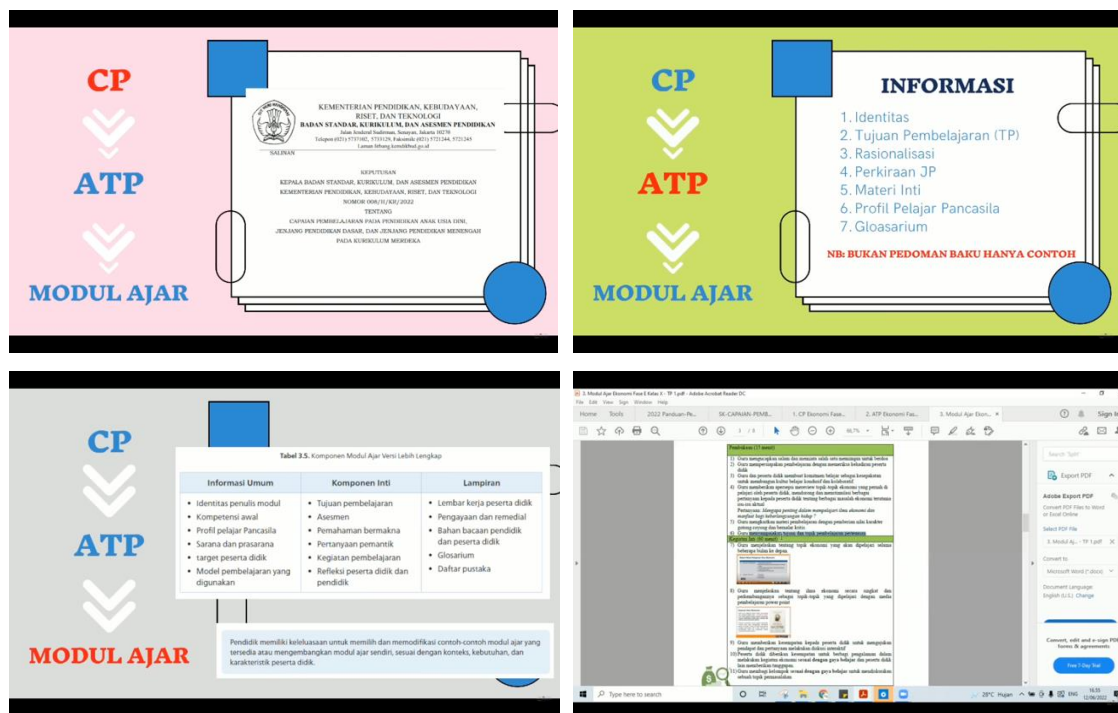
CP

ATP

MODUL AJAR

KEMENTERIAN PENDIDIKAN, KEBUDAYAAN, RISET, DAN TEKNOLOGI
BADAN STANDAR, KURIKULUM, DAN ASESMEN PENDIDIKAN
Jalan Jenderal Sudirman, Senayan, Jakarta 10270
Telepon (021) 5737102, 5733129, Faksimile (021) 5721244, 5721245
Laman bsnp.kemdikbud.go.id

SALINAN

KEPUTUSAN
KEPALA BADAN STANDAR, KURIKULUM, DAN ASESMEN PENDIDIKAN
KEMENTERIAN PENDIDIKAN, KEBUDAYAAN, RISET, DAN TEKNOLOGI
NOMOR 008/H/KR/2022
TENTANG
CAPAIAN PEMBELAJARAN PADA PENDIDIKAN ANAK USIA DINI, JENJANG PENDIDIKAN DASAR, DAN JENJANG PENDIDIKAN MENENGAH PADA KURIKULUM MERDEKA

CP

ATP

MODUL AJAR

INFORMASI

1. Identitas
2. Tujuan Pembelajaran (TP)
3. Rasionalisasi
4. Perkiraan JP
5. Materi Inti
6. Profil Pelajar Pancasila
7. Gloasarium

NB: BUKAN PEDOMAN BAKU HANYA CONTOH

CP

ATP

MODUL AJAR

Tabel 3.5. Komponen Modul Ajar Versi Lebih Lengkap

| Informasi Umum | Komponen Inti | Lampiran |
|---|---|---|
| • Identitas penulis modul<br>• Kompetensi awal<br>• Profil pelajar Pancasila<br>• Sarana dan prasarana<br>• target peserta didik<br>• Model pembelajaran yang digunakan | • Tujuan pembelajaran<br>• Asesmen<br>• Pemahaman bermakna<br>• Pertanyaan pemantik<br>• Kegiatan pembelajaran<br>• Refleksi peserta didik dan pendidik | • Lembar kerja peserta didik<br>• Pengayaan dan remedial<br>• Bahan bacaan pendidik dan peserta didik<br>• Glosarium<br>• Daftar pustaka |

Pendidik memiliki keleluasaan untuk memilih dan memodifikasi contoh-contoh modul ajar yang tersedia atau mengembangkan modul ajar sendiri, sesuai dengan konteks, kebutuhan, dan karakteristik peserta didik.

3. Modul Ajar Ekonomi Fase E Kelas X - TP 1.pdf - Adobe Acrobat Reader DC
File Edit View Sign Window Help
Home Tools 2022 Panduan-Pe... SK-CAPAIAN-PEMB... 1. CP Ekonomi Fase... 2. ATP Ekonomi Fas... 3. Modul Ajar Ekon... ×
Sign In
1 / 9 66,7%
Pendahuluan (15 menit)
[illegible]
Export PDF
Adobe Export PDF
Convert PDF Files to Word or Excel Online
Select PDF File
3. Modul Aj... - TP 1.pdf
Convert to
Microsoft Word (*.docx)
Document Language:
English (U.S.) Change
Convert, edit and e-sign PDF forms & agreements
Free 7-Day Trial
Type here to search
28°C Hujan ENG 16:51 12/06/2022